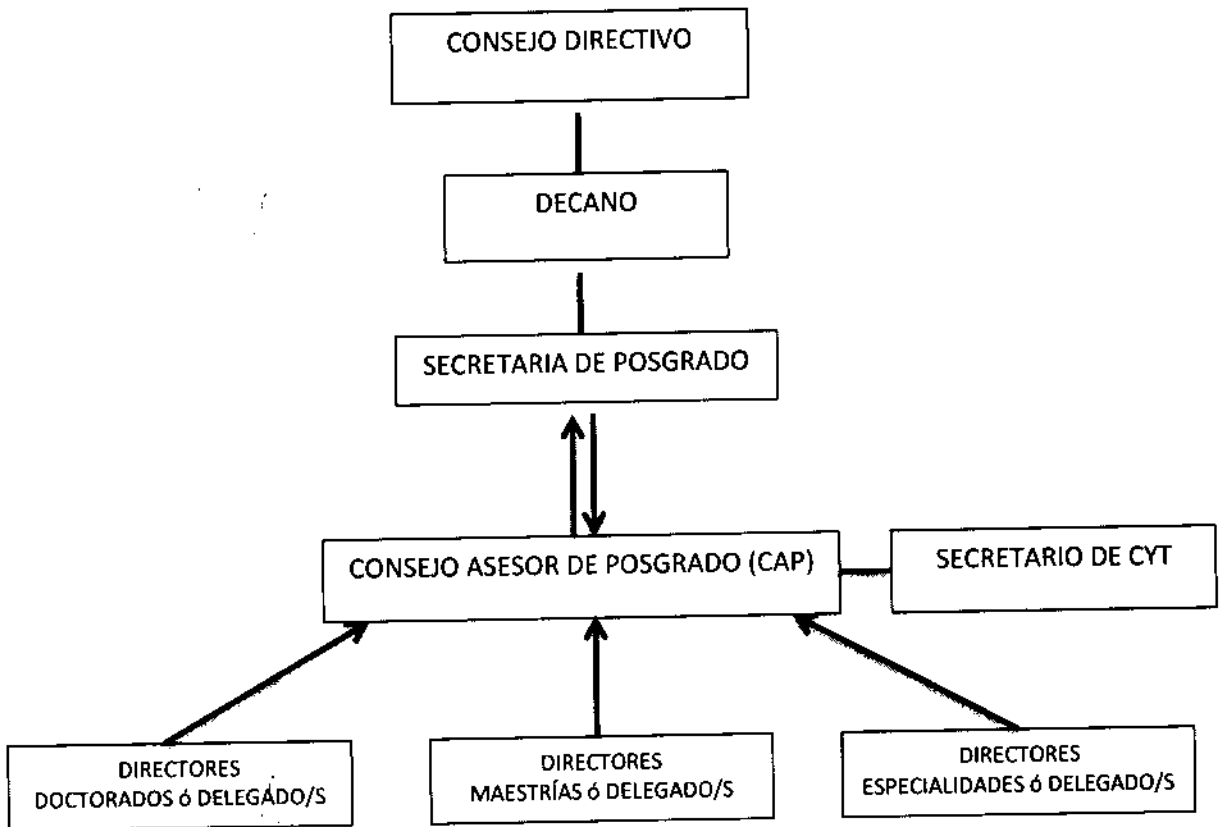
CONSEJO DIRECTIVO

DECANO

SECRETARIA DE POSGRADO

CONSEJO ASESOR DE POSGRADO (CAP)

SECRETARIO DE CYT

DIRECTORES DOCTORADOS ó DELEGADO/S

DIRECTORES MAESTRÍAS ó DELEGADO/S

DIRECTORES ESPECIALIDADES ó DELEGADO/S